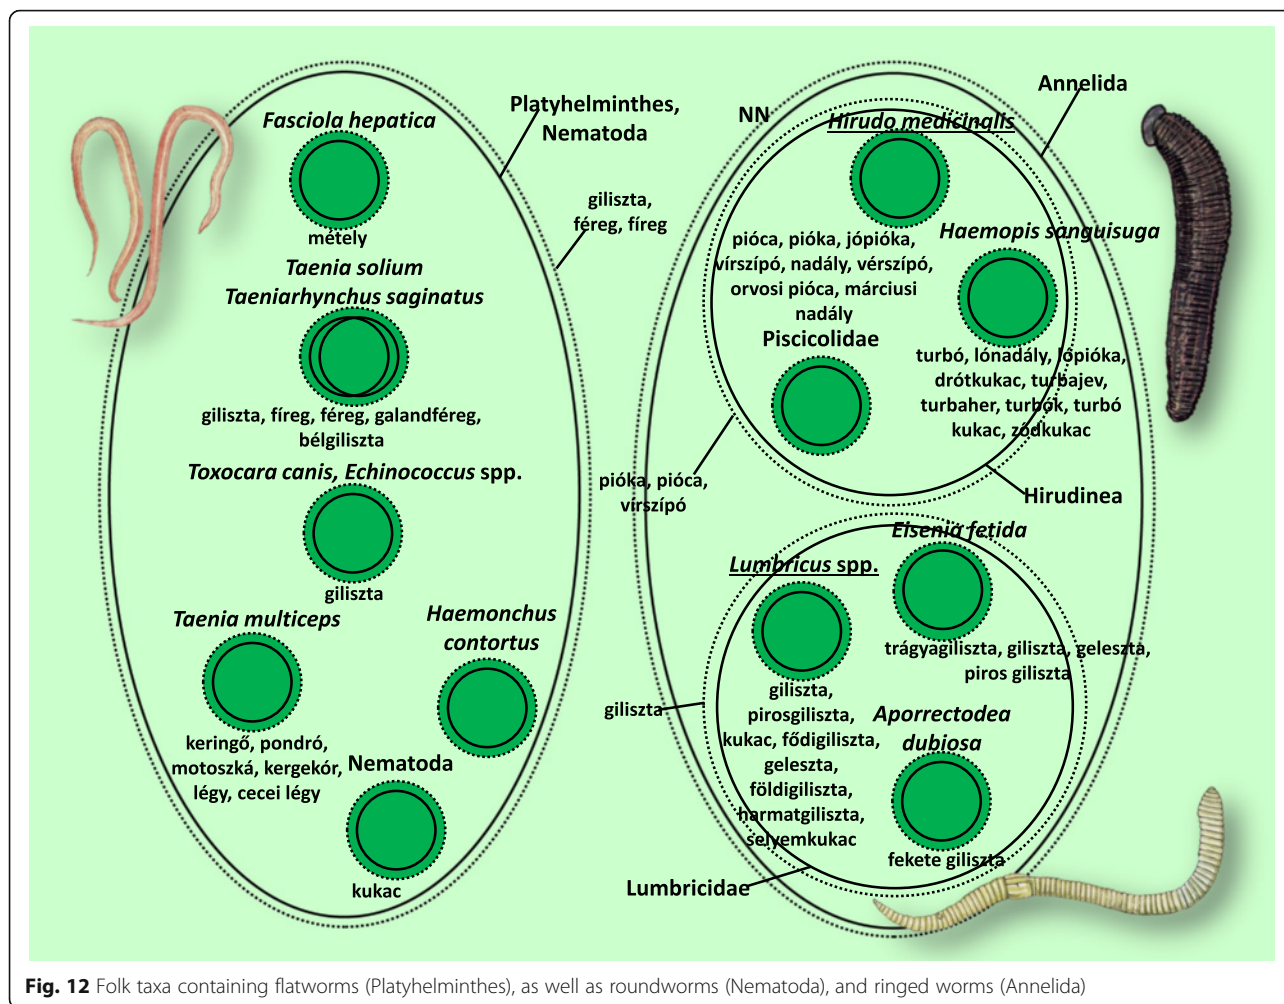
Platyhelminthes, Nematoda

Fasciola hepatica

métely

Taenia solium
Taeniarhynchus saginatus

giliszta, fíreg, féreg, galandféreg, bélgiliszta

Toxocara canis, Echinococcus spp.

giliszta

Taenia multiceps

keringő, pondró, motoszká, kergekór, légy, cecei légy

Haemonchus contortus

Nematoda

kukac

giliszta, féreg, fíreg

Annelida

NN

Hirudo medicinalis

pióca, pióka, jópióka, vírszípó, nadály, vérszípó, orvosi pióca, márciusi nadály

Haemopis sanguisuga

turbó, lónadály, lópióka, drótkukac, turbajev, turbaher, turbók, turbó kukac, zödkukac

Piscicolidae

Hirudinea

pióka, pióca, vírszípó

Eisenia fetida

trágyagiliszta, giliszta, geleszta, piros giliszta

Lumbricus spp.

giliszta, pirosgiliszta, kukac, fődigiliszta, geleszta, földigiliszta, harmatgiliszta, selyemkukac

Aporrectodea dubiosa

fekete giliszta

giliszta

Lumbricidae

Fig. 12 Folk taxa containing flatworms (Platyhelminthes), as well as roundworms (Nematoda), and ringed worms (Annelida)